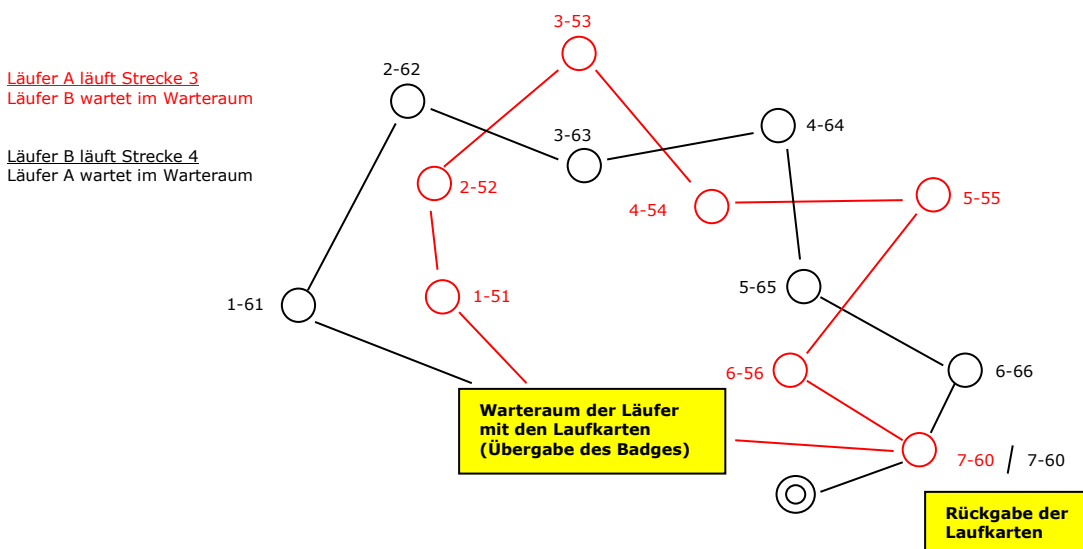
Läufer A läuft Strecke 3
Läufer B wartet im Warteraum

Läufer B läuft Strecke 4
Läufer A wartet im Warteraum

3-53

2-62

3-63

4-64

2-52

4-54

5-55

1-61

1-51

5-65

6-56

6-66

Warteraum der Läufer mit den Laufkarten (Übergabe des Badges)

7-60 / 7-60

Rückgabe der Laufkarten